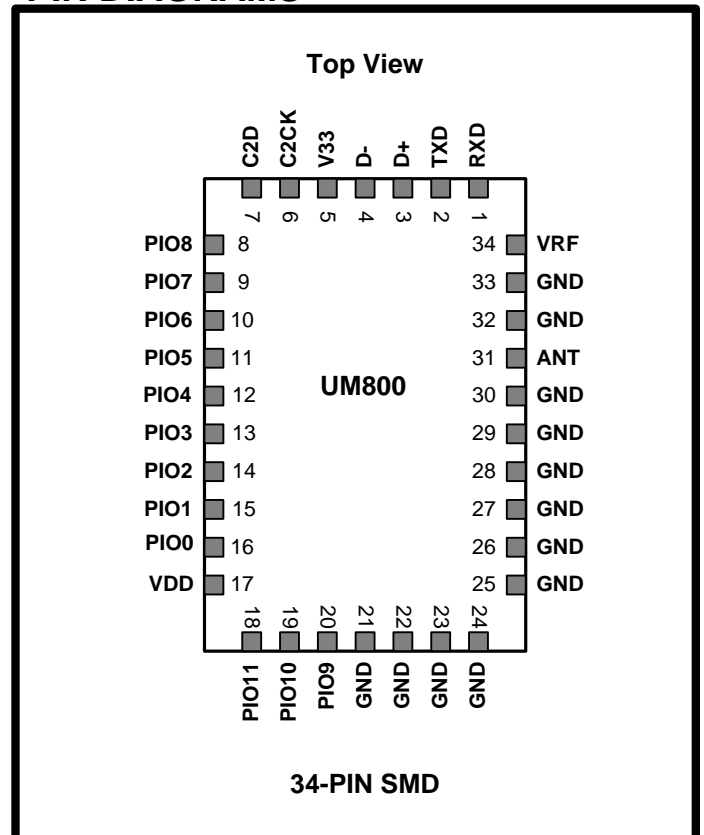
Top View

C2D C2CK V33 D- D+ TXD RXD

7 6 5 4 3 2 1

PIO8 8
PIO7 9
PIO6 10
PIO5 11
PIO4 12
PIO3 13
PIO2 14
PIO1 15
PIO0 16
VDD 17

34 VRF
33 GND
32 GND
31 ANT
30 GND
29 GND
28 GND
27 GND
26 GND
25 GND

UM800

18 19 20 21 22 23 24

PIO11 PIO10 PIO9 GND GND GND GND

34-PIN SMD